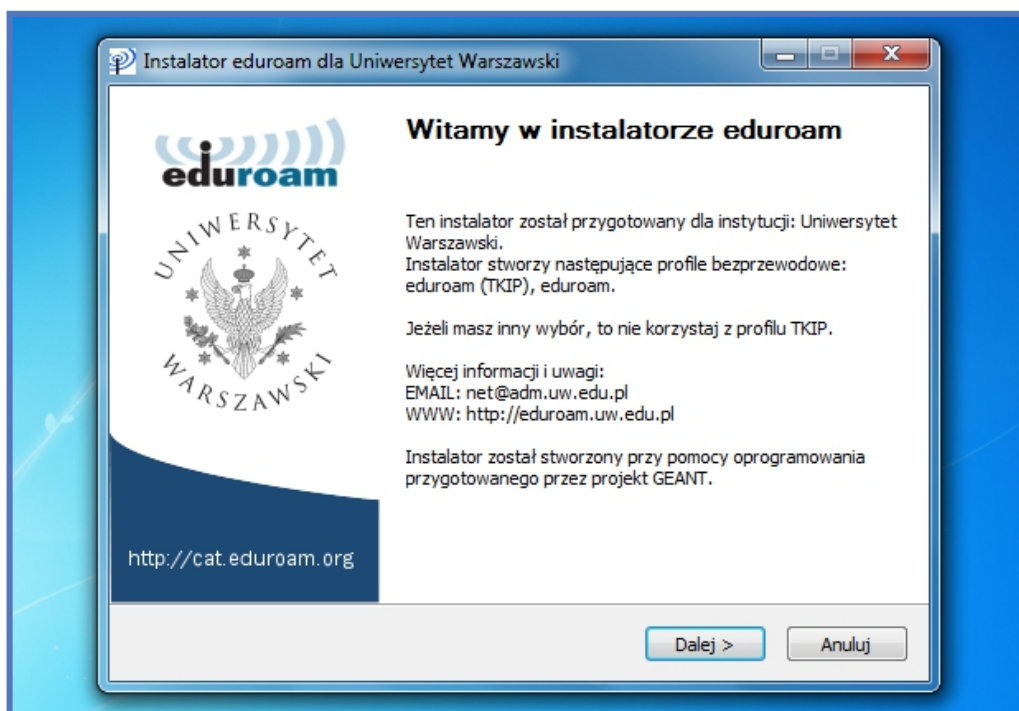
Instalator eduroam dla Uniwersytet Warszawski

eduroam

UNIWERSYTET WARSZAWSKI

http://cat.eduroam.org

Witamy w instalatorze eduroam

Ten instalator został przygotowany dla instytucji: Uniwersytet Warszawski.
Instalator stworzy następujące profile bezprzewodowe: eduroam (TKIP), eduroam.

Jeżeli masz inny wybór, to nie korzystaj z profilu TKIP.

Więcej informacji i uwagi:
EMAIL: net@adm.uw.edu.pl
WWW: http://eduroam.uw.edu.pl

Instalator został stworzony przy pomocy oprogramowania przygotowanego przez projekt GEANT.

Dalej >

Anuluj